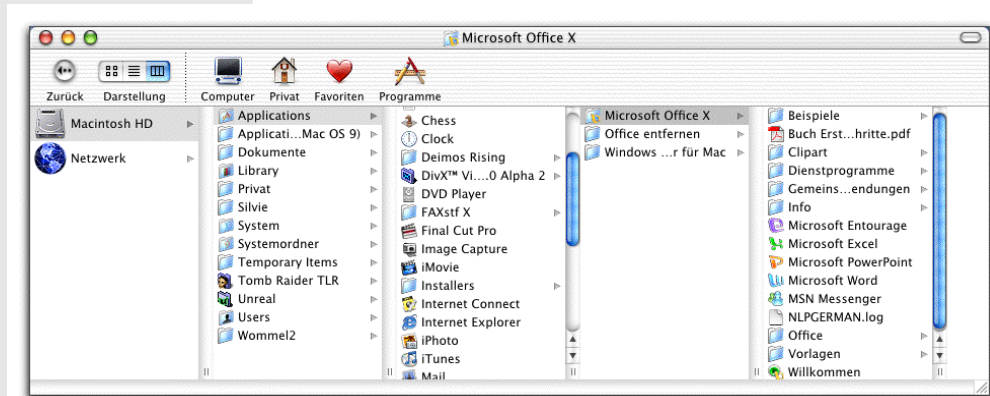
Microsoft Office X

Zurück Darstellung Computer Privat Favoriten Programme

Macintosh HD
Netzwerk

Applications
Applicati…Mac OS 9)
Dokumente
Library
Privat
Silvie
System
Systemordner
Temporary Items
Tomb Raider TLR
Unreal
Users
Wommel2

Chess
Clock
Deimos Rising
DivX™ Vi….0 Alpha 2
DVD Player
FAXstf X
Final Cut Pro
Image Capture
iMovie
Installers
Internet Connect
Internet Explorer
iPhoto
iTunes
Mail

Microsoft Office X
Office entfernen
Windows …r für Mac

Beispiele
Buch Erst…hritte.pdf
Clipart
Dienstprogramme
Gemeins…endungen
Info
Microsoft Entourage
Microsoft Excel
Microsoft PowerPoint
Microsoft Word
MSN Messenger
NLPGERMAN.log
Office
Vorlagen
Willkommen